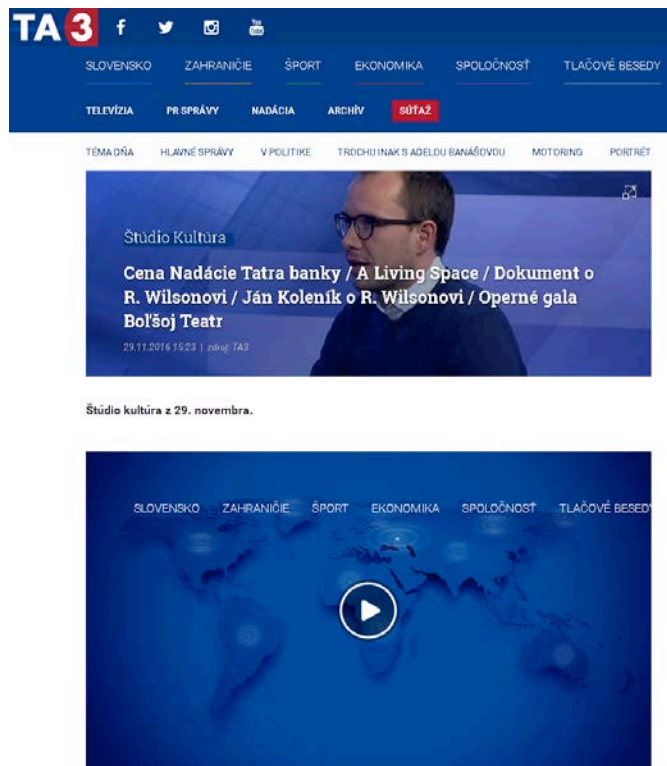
TA3

SLOVENSKO ZAHRANIČIE ŠPORT EKONOMIKA SPOLOČNOSŤ TLAČOVÉ BESEDY

TELEVÍZIA PR SPRÁVY NADÁCIA ARCHÍV SÚŤAŽ

TÉMA DŇA HLAVNÉ SPRÁVY V POLITIKE TROCHU INAK S ADELOU BANÁŠOVOU MOTORING PORTRÉT

Štúdio Kultúra

Cena Nadácie Tatra banky / A Living Space / Dokument o R. Wilsonovi / Ján Koleník o R. Wilsonovi / Operné gala Boľšoj Teatr

29.11.2016 15:23 | zdroj: TA3

Štúdio kultúra z 29. novembra.

SLOVENSKO ZAHRANIČIE ŠPORT EKONOMIKA SPOLOČNOSŤ TLAČOVÉ BESEDY